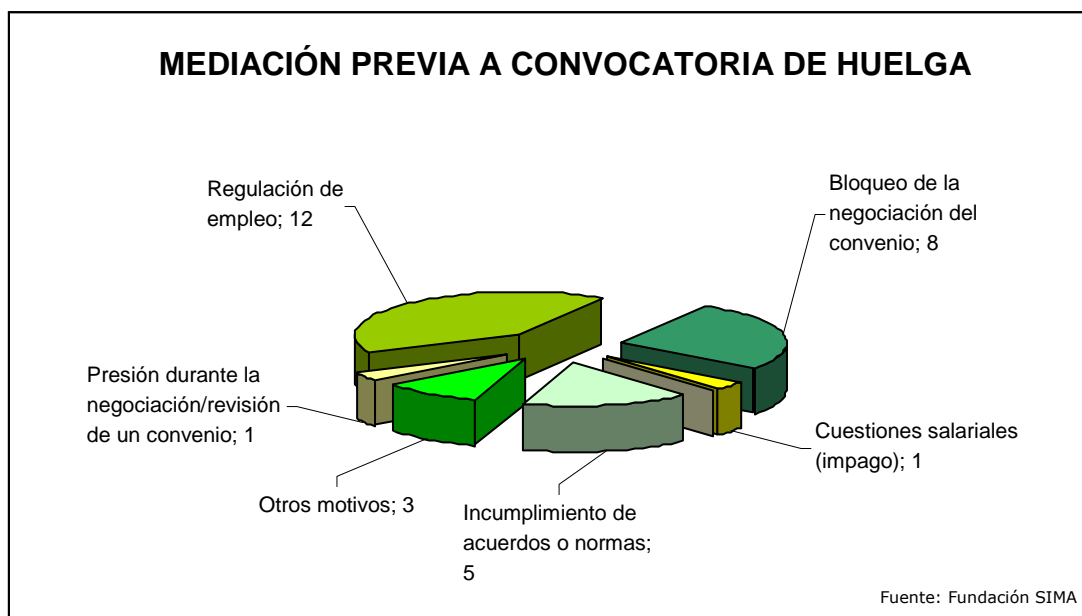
MEDIACIÓN PREVIA A CONVOCATORIA DE HUELGA

Regulación de empleo; 12

Bloqueo de la negociación del convenio; 8

Presión durante la negociación/revisión de un convenio; 1

Cuestiones salariales (impago); 1

Otros motivos; 3

Incumplimiento de acuerdos o normas; 5

Fuente: Fundación SIMA